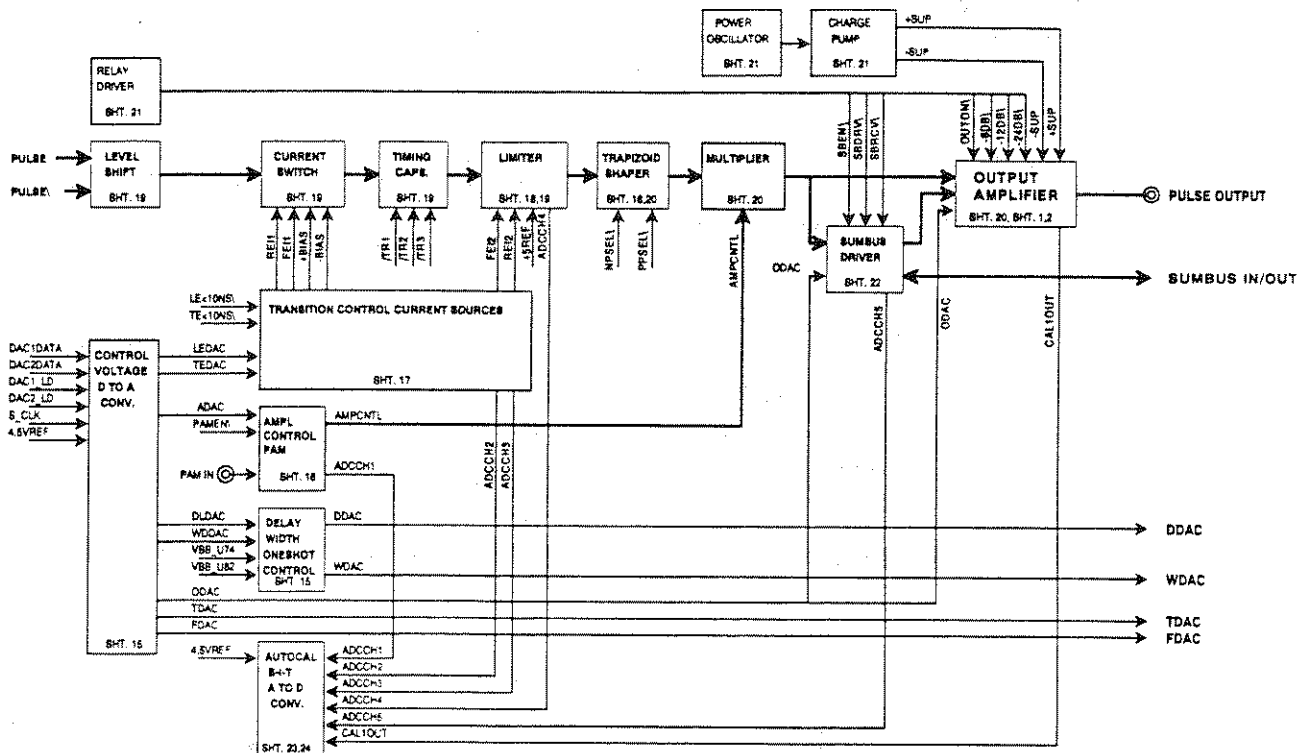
POWER OSCILLATOR SHT. 21

CHARGE PUMP SHT. 21

+SUP
-SUP

RELAY DRIVER SHT. 21

PULSE
PULSE\

LEVEL SHIFT SHT. 19

CURRENT SWITCH SHT. 19

TIMING CAPS. SHT. 19

LIMITER SHT. 18,19

TRAPIZOID SHAPER SHT. 18,20

MULTIPLIER SHT. 20

SBEN\
SBDRV\
SBRCV\

OUTON\
-6DB\
-12DB\
-24DB\
-SUP
+SUP

OUTPUT AMPLIFIER SHT. 20, SHT. 1,2

PULSE OUTPUT

REI1
FEI1
+BIAS
-BIAS

/TR1
/TR2
/TR3

FEI2
REI2
+5REF
ADCCH4

NPSEL\
PPSEL\

AMPCNTL

SUMBUS DRIVER SHT. 22

ODAC

SUMBUS IN/OUT

LE<10NS\
TE<10NS\

TRANSITION CONTROL CURRENT SOURCES SHT. 17

ADCCH5
ODAC
CAL1OUT

DAC1DATA
DAC2DATA
DAC1_LD
DAC2_LD
S_CLK
4.5VREF

CONTROL VOLTAGE D TO A CONV. SHT. 15

LEDAC
TEDAC

ADAC
PAMEN\

AMPL CONTROL PAM SHT. 18

AMPCNTL

PAM IN

ADCCH1

ADCCH2
ADCCH3

DLDAC
WDDAC
VBB_U74
VBB_U82

DELAY WIDTH ONESHOT CONTROL SHT 15

DDAC
WDAC

DDAC
WDAC

ODAC
TDAC
FDAC

TDAC
FDAC

4.5VREF

AUTOCAL 8-+-T A TO D CONV. SHT. 23,24

ADCCH1
ADCCH2
ADCCH3
ADCCH4
ADCCH5
CAL1OUT